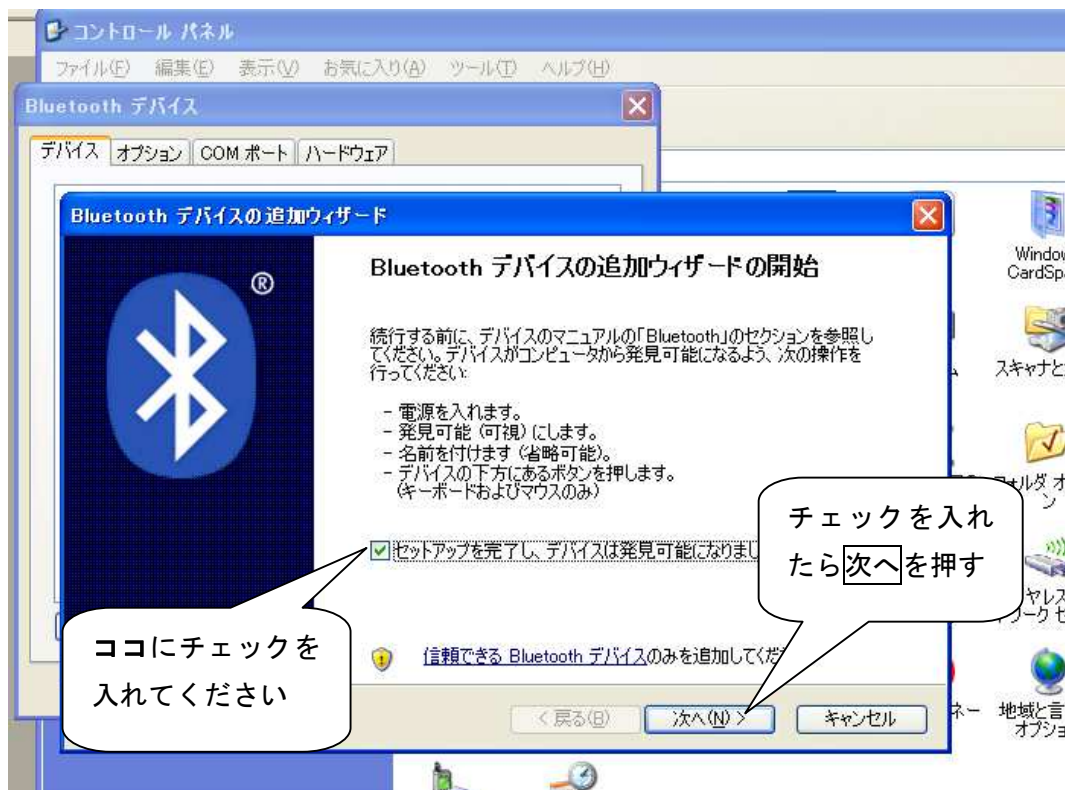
コントロール パネル

ファイル(F) 編集(E) 表示(V) お気に入り(A) ツール(T) ヘルプ(H)

Bluetooth デバイス

デバイス オプション COM ポート ハードウェア

Bluetooth デバイスの追加ウィザード

Bluetooth デバイスの追加ウィザードの開始

続行する前に、デバイスのマニュアルの「Bluetooth」のセクションを参照してください。デバイスがコンピュータから発見可能になるよう、次の操作を行ってください:

- 電源を入れます。
- 発見可能 (可視) にします。
- 名前を付けます (省略可能)。
- デバイスの下方にあるボタンを押します。
(キーボードおよびマウスのみ)

セットアップを完了し、デバイスは発見可能になりまし

信頼できる Bluetooth デバイスのみを追加してくだ

< 戻る(B) 次へ(N) > キャンセル

チェックを入れたら次へを押す

ココにチェックを入れてください

Window CardSpa

スキャナと

フォルダ オン

ヤレス ワーク セ

ネー

地域と言 オプショ